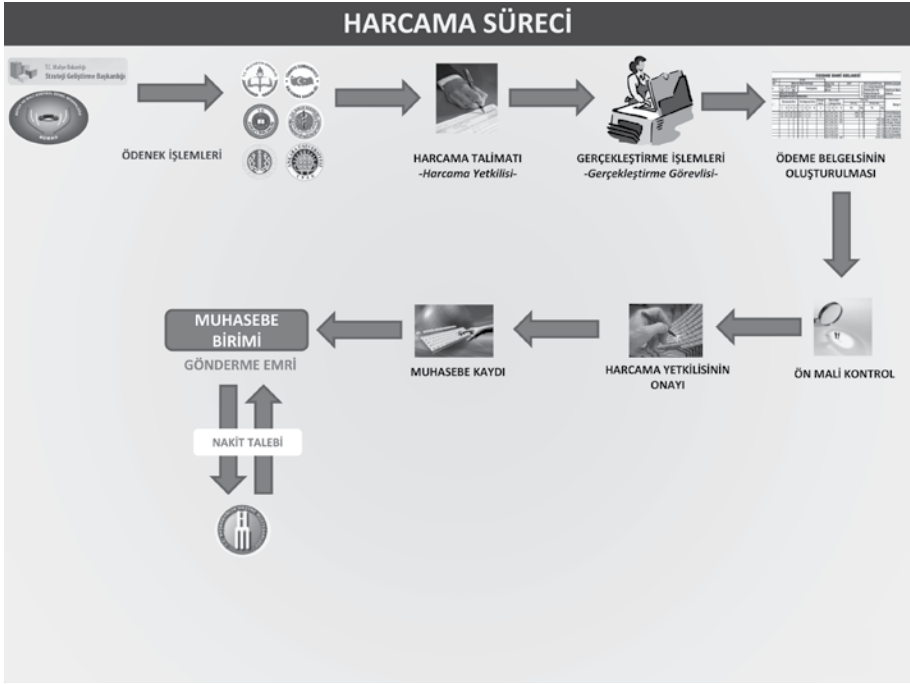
HARCAMA SÜRECİ

T.C. Maliye Bakanlığı
Strateji Geliştirme Başkanlığı

ÖDENEK İŞLEMLERİ

HARCAMA TALİMATI
-Harcama Yetkilisi-

GERÇEKLEŞTİRME İŞLEMLERİ
-Gerçekleştirme Görevlisi-

ÖDEME EMRİ BELGESİ

ÖDEME BELGELSİNİN OLUŞTURULMASI

ÖN MALİ KONTROL

HARCAMA YETKİLİSİNİN ONAYI

MUHASEBE KAYDI

MUHASEBE BİRİMİ
GÖNDERME EMRİ

NAKİT TALEBİ